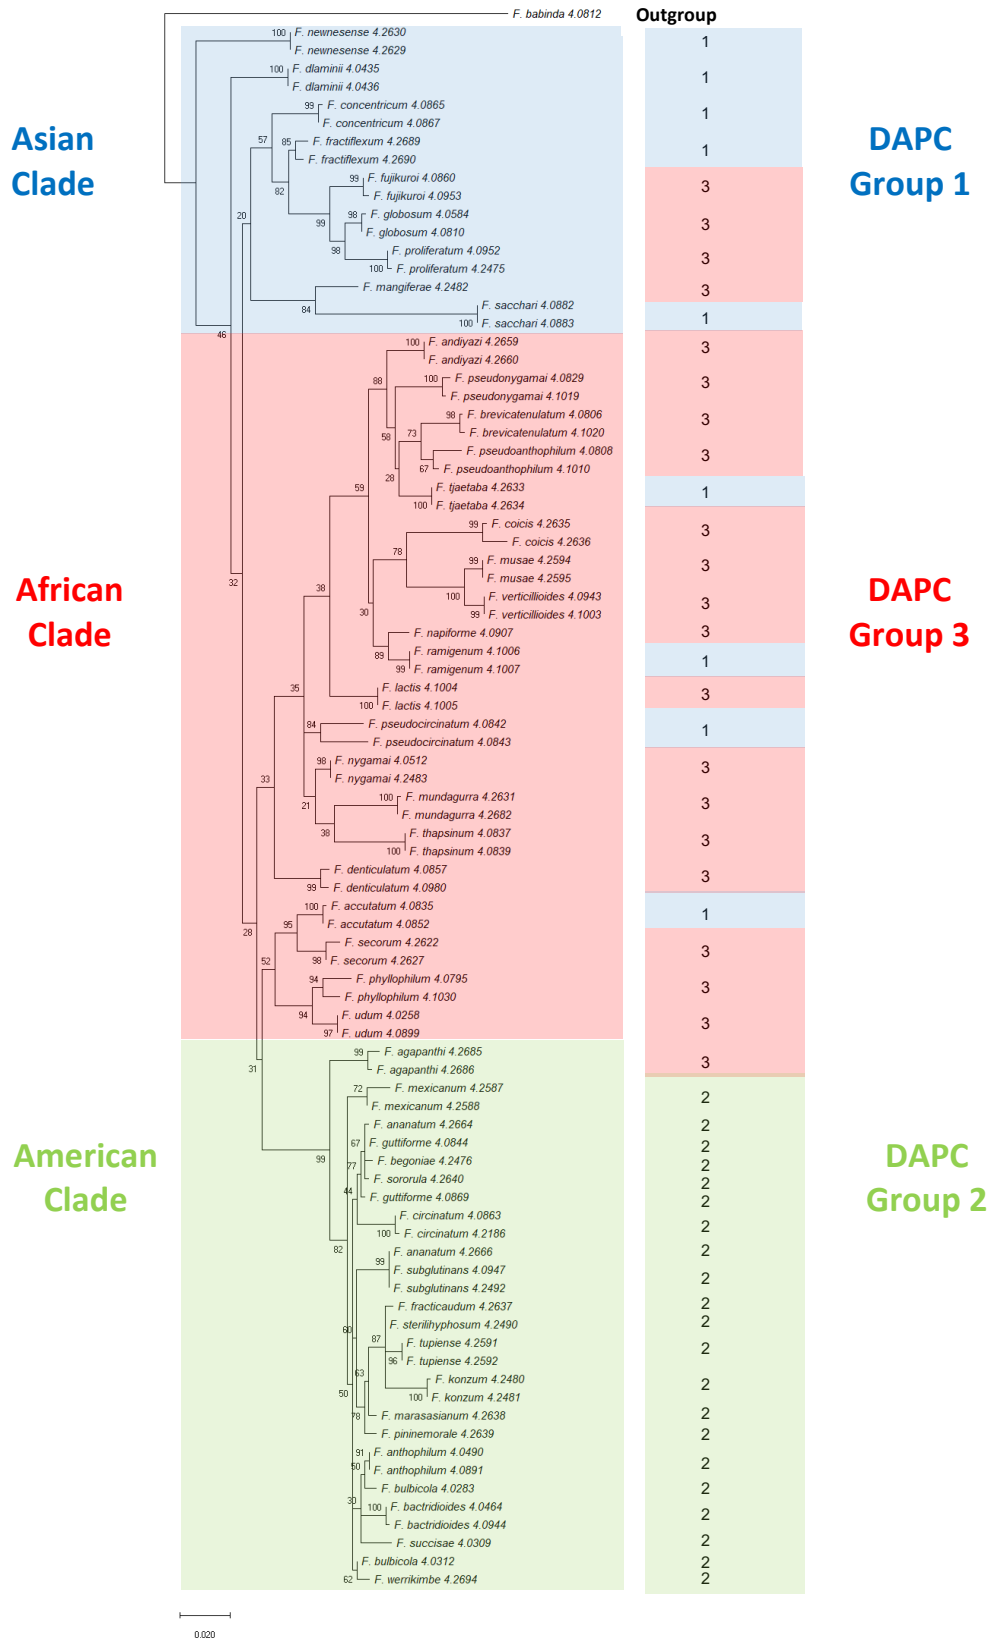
F. babinda 4.0812
Outgroup

Asian Clade

DAPC Group 1

100 F. newnesense 4.2630
F. newnesense 4.2629
100 F. dlaminii 4.0435
F. dlaminii 4.0436
99 F. concentricum 4.0865
F. concentricum 4.0867
57
85 F. fractiflexum 4.2689
F. fractiflexum 4.2690
99 F. fujikuroi 4.0860
F. fujikuroi 4.0953
82
98 F. globosum 4.0584
99
F. globosum 4.0810
98
F. proliferatum 4.0952
100 F. proliferatum 4.2475
20
F. mangiferae 4.2482
84
F. sacchari 4.0882
100 F. sacchari 4.0883
46

1
1
1
1
3
3
3
3
1

African Clade

DAPC Group 3

100 F. andiyazi 4.2659
F. andiyazi 4.2660
88
100 F. pseudonygamai 4.0829
F. pseudonygamai 4.1019
98 F. brevicatenulatum 4.0806
58
73
F. brevicatenulatum 4.1020
F. pseudoanthophilum 4.0808
67 F. pseudoanthophilum 4.1010
28
59
F. tjaetaba 4.2633
100 F. tjaetaba 4.2634
99 F. coicis 4.2635
F. coicis 4.2636
78
99 F. musae 4.2594
F. musae 4.2595
32
38
100
F. verticillioides 4.0943
99 F. verticillioides 4.1003
30
F. napiforme 4.0907
89
F. ramigenum 4.1006
99 F. ramigenum 4.1007
35
F. lactis 4.1004
100 F. lactis 4.1005
84
F. pseudocircinatum 4.0842
F. pseudocircinatum 4.0843
98 F. nygamai 4.0512
33
F. nygamai 4.2483
100 F. mundagurra 4.2631
21
F. mundagurra 4.2682
38
F. thapsinum 4.0837
100 F. thapsinum 4.0839
F. denticulatum 4.0857
99 F. denticulatum 4.0980
100 F. accutatum 4.0835
95
F. accutatum 4.0852
28
F. secorum 4.2622
52
98 F. secorum 4.2627
94
F. phyllophilum 4.0795
F. phyllophilum 4.1030
94
F. udum 4.0258
97 F. udum 4.0899

3
3
3
3
1
3
3
3
3
1
3
1
3
3
3
3
1
3
3
3
3

American Clade

DAPC Group 2

31
99 F. agapanthi 4.2685
F. agapanthi 4.2686
72
F. mexicanum 4.2587
F. mexicanum 4.2588
F. ananatum 4.2664
67 F. guttiforme 4.0844
99
77 F. begoniae 4.2476
F. sororula 4.2640
44
F. guttiforme 4.0869
F. circinatum 4.0863
100 F. circinatum 4.2186
82
F. ananatum 4.2666
99
F. subglutinans 4.0947
F. subglutinans 4.2492
F. fracticaudum 4.2637
60
F. sterilihyphosum 4.2490
87
F. tupiense 4.2591
96 F. tupiense 4.2592
63
F. konzum 4.2480
50
100 F. konzum 4.2481
78
F. marasasianum 4.2638
F. pininemorale 4.2639
91 F. anthophilum 4.0490
50 F. anthophilum 4.0891
F. bulbicola 4.0283
30
100 F. bactridioides 4.0464
F. bactridioides 4.0944
F. succisae 4.0309
F. bulbicola 4.0312
62 F. werrikimbe 4.2694

2
2
2
2
2
2
2
2
2
2
2
2
2
2
2
2
2
2
2
2
2
2

0.020